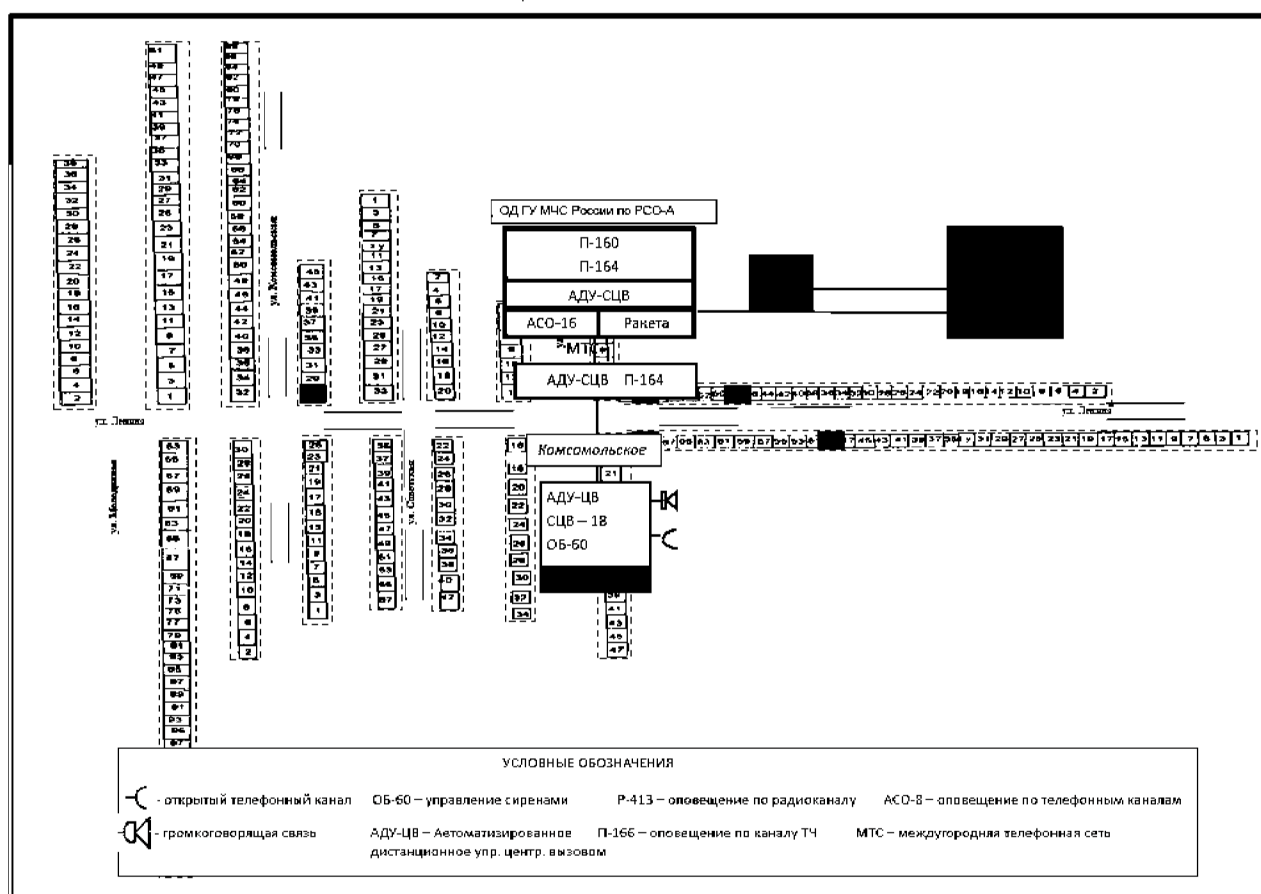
ОД ГУ МЧС России по РСО-А

П-160
П-164

АДУ-СЦВ

АСО-16

Ракета

МТС

АДУ-СЦВ П-164

ул. Комсомольская

ул. Ленина

ул. Ленина

ул. Молодежная

ул. Советская

Комсомольское

АДУ-ЦВ
СЦВ – 18
ОБ-60

36
34
32
30
28
26
24
22
20
18
16
14
12
10
8
6
4
2

1
3
5
7
9
11
13
15
17
19
21
23
25
27
29
31
33
35
37
39
41
43
45
47
49
51

УСЛОВНЫЕ ОБОЗНАЧЕНИЯ

- открытый телефонный канал ОБ-60 – управление сиренами Р-413 – оповещение по радиоканалу АСО-8 – оповещение по телефонным каналам

- громкоговорящая связь АДУ-ЦВ – Автоматизированное дистанционное упр. центр. вызовом П-166 – оповещение по каналу ТЧ МТС – междугородняя телефонная сеть